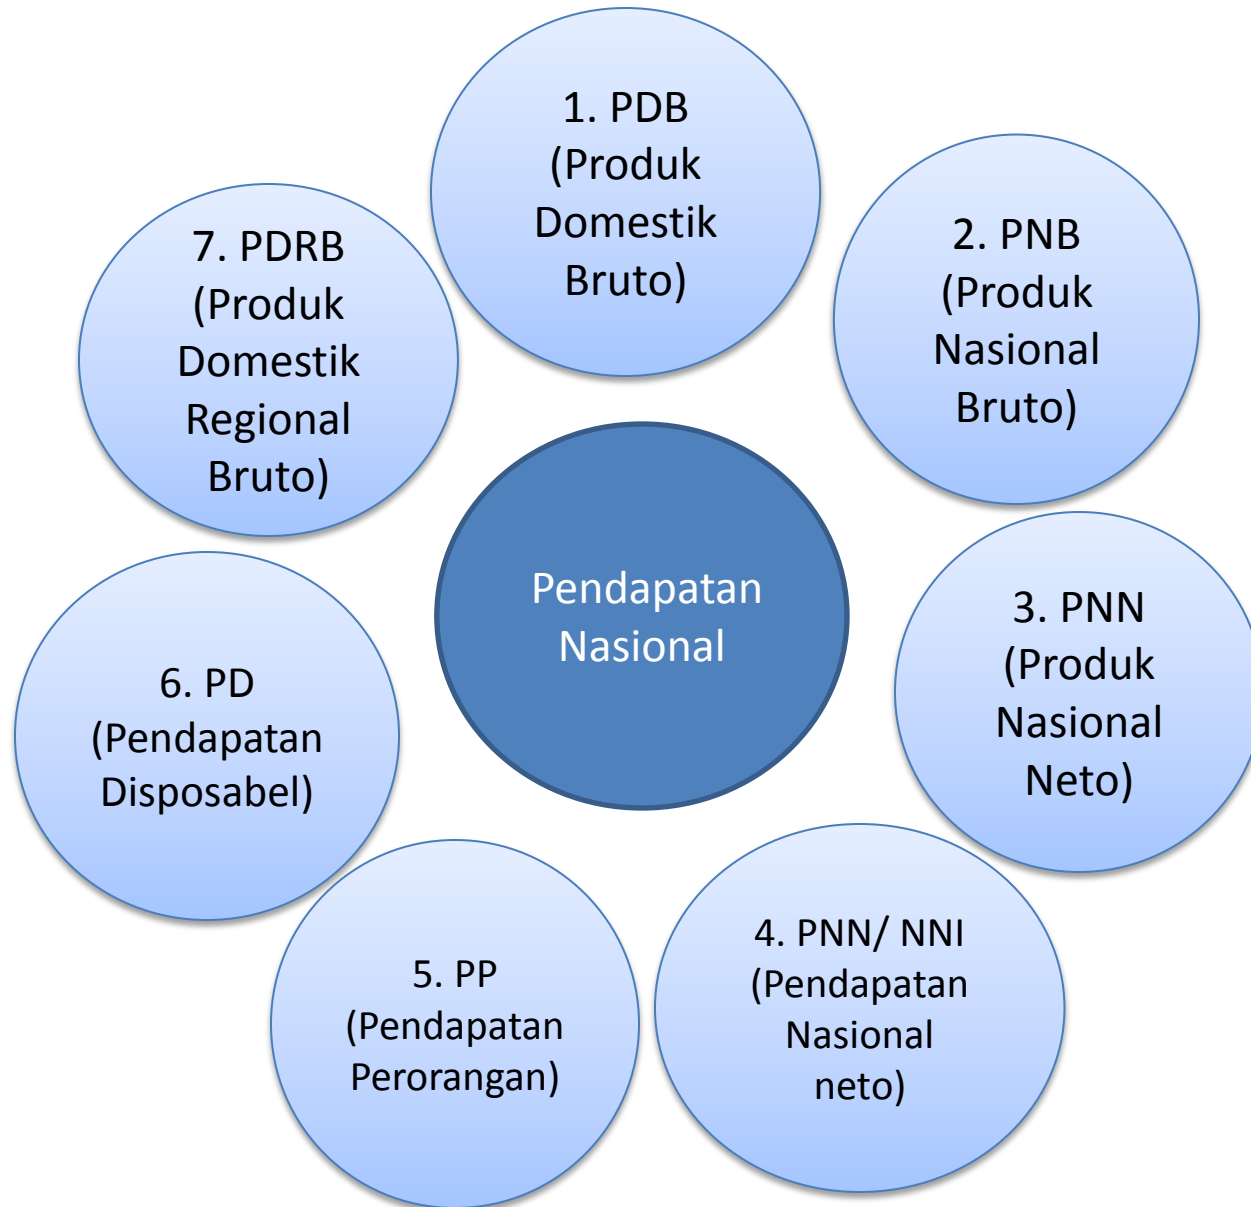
Pendapatan Nasional

1. PDB (Produk Domestik Bruto)

2. PNB (Produk Nasional Bruto)

3. PNN (Produk Nasional Neto)

4. PNN/ NNI (Pendapatan Nasional neto)

5. PP (Pendapatan Perorangan)

6. PD (Pendapatan Disposabel)

7. PDRB (Produk Domestik Regional Bruto)